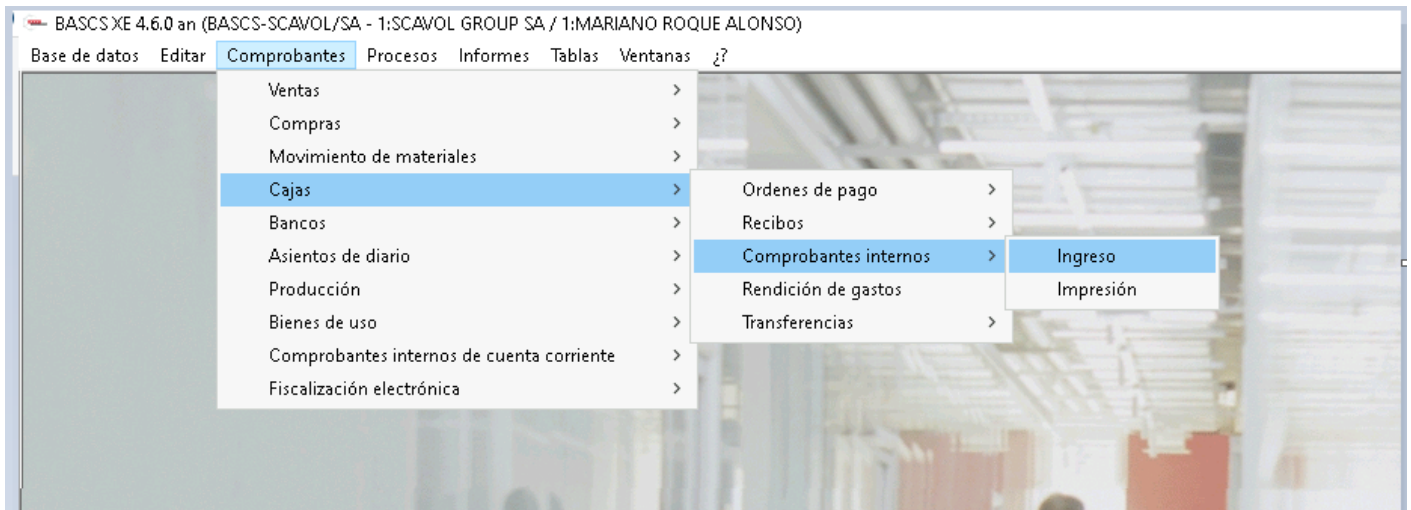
BASCS XE 4.6.0 an (BASCS-SCAVOL/SA - 1:SCAVOL GROUP SA / 1:MARIANO ROQUE ALONSO)

Base de datos Editar Comprobantes Procesos Informes Tablas Ventanas ¿?

Ventas >
Compras >
Movimiento de materiales >
Cajas >
Bancos >
Asientos de diario >
Producción >
Bienes de uso >
Comprobantes internos de cuenta corriente >
Fiscalización electrónica >

Ordenes de pago >
Recibos >
Comprobantes internos >
Rendición de gastos
Transferencias >

Ingreso
Impresión